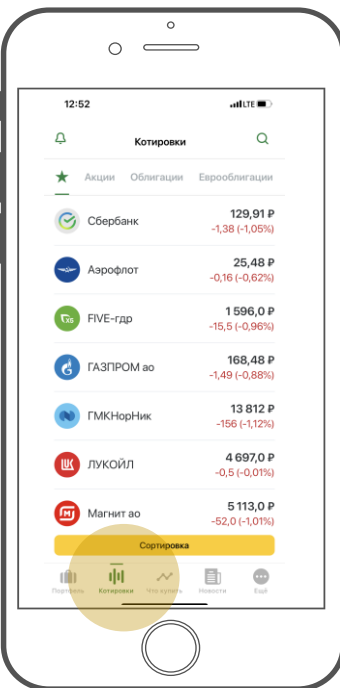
12:52 LTE

Котировки

Акции Облигации Еврооблигации

Сбербанк 129,91 ₽ -1,38 (-1,05%)

Аэрофлот 25,48 ₽ -0,16 (-0,62%)

FIVE-гдр 1 596,0 ₽ -15,5 (-0,96%)

ГАЗПРОМ ао 168,48 ₽ -1,49 (-0,88%)

ГМКНорНик 13 812 ₽ -156 (-1,12%)

ЛУКОЙЛ 4 697,0 ₽ -0,5 (-0,01%)

Магнит ао 5 113,0 ₽ -52,0 (-1,01%)

Сортировка

Портфель Котировки Что купить Новости Ещё